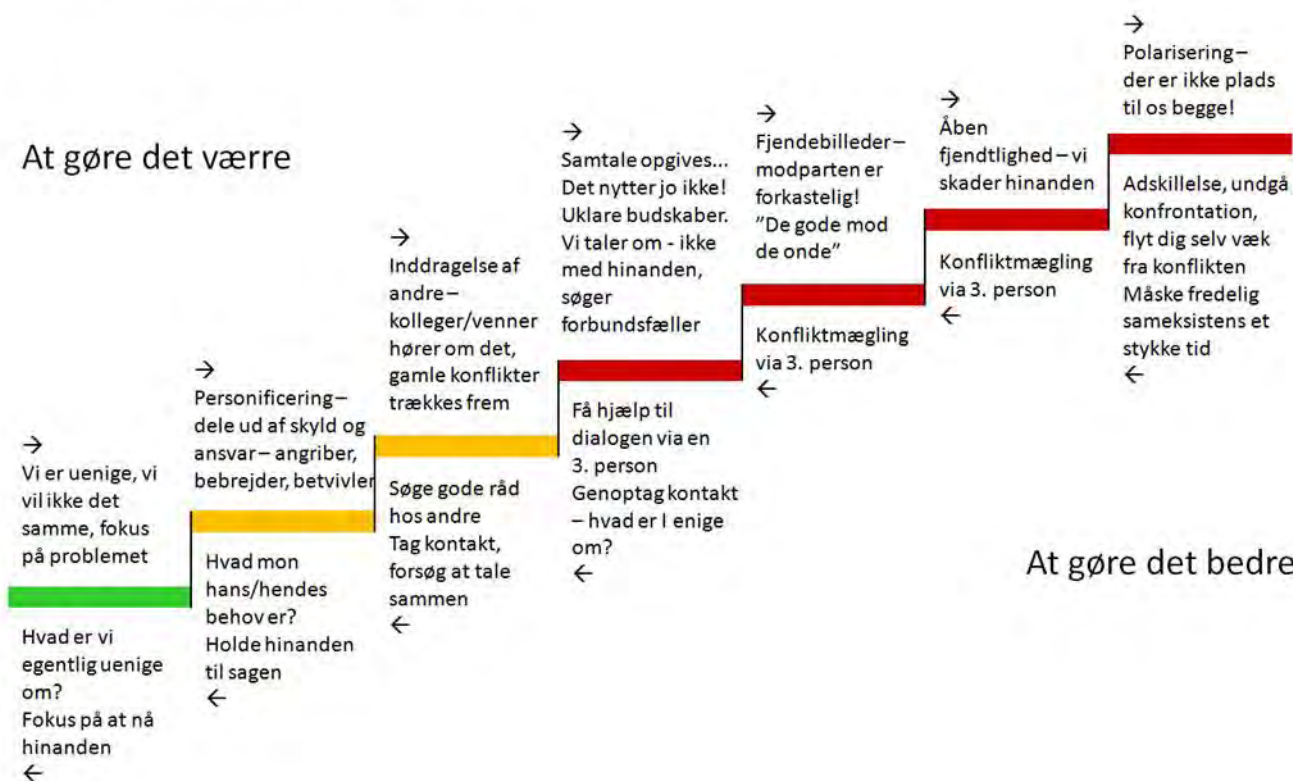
At gøre det værre

→
Vi er uenige, vi vil ikke det samme, fokus på problemet

Hvad er vi egentlig uenige om?
Fokus på at nå hinanden
←

→
Personificering – dele ud af skyld og ansvar – angriber, bebrejder, betvivler

Hvad mon hans/hendes behov er?
Holde hinanden til sagen
←

→
Inddragelse af andre – kolleger/venner hører om det, gamle konflikter trækkes frem

Søge gode råd hos andre
Tag kontakt, forsøg at tale sammen
←

→
Samtale opgives... Det nytter jo ikke! Uklare budskaber. Vi taler om - ikke med hinanden, søger forbundsfæller

Få hjælp til dialogen via en 3. person
Genoptag kontakt – hvad er I enige om?
←

→
Fjendebilleder – modparten er forkastelig! "De gode mod de onde"

Konfliktmægling via 3. person
←

→
Åben fjendtlighed – vi skader hinanden

Konfliktmægling via 3. person
←

→
Polarisering – der er ikke plads til os begge!

Adskillelse, undgå konfrontation, flyt dig selv væk fra konflikten
Måske fredelig sameksistens et stykke tid
←

At gøre det bedre